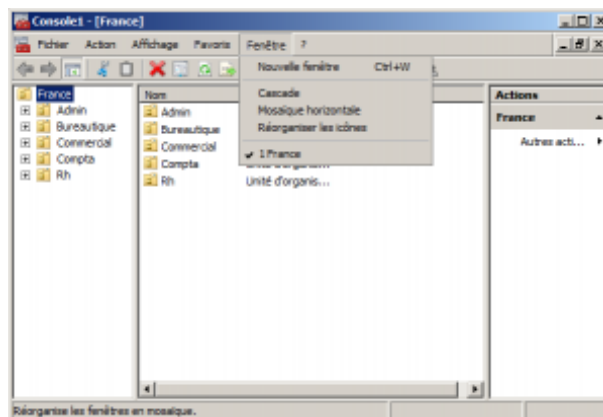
Console1 - [France]

Fichier Action Affichage Favoris Fenêtre ?

Nouvelle fenêtre Ctrl+W

Cascade
Mosaïque horizontale
Réorganiser les icônes

1 France

France
Admin
Bureautique
Commercial
Compta
Rh

Nom
Admin
Bureautique
Commercial
Compta
Rh

Unité d'organis...
Unité d'organis...

Actions
France
Autres acti...

Réorganise les fenêtres en mosaïque.